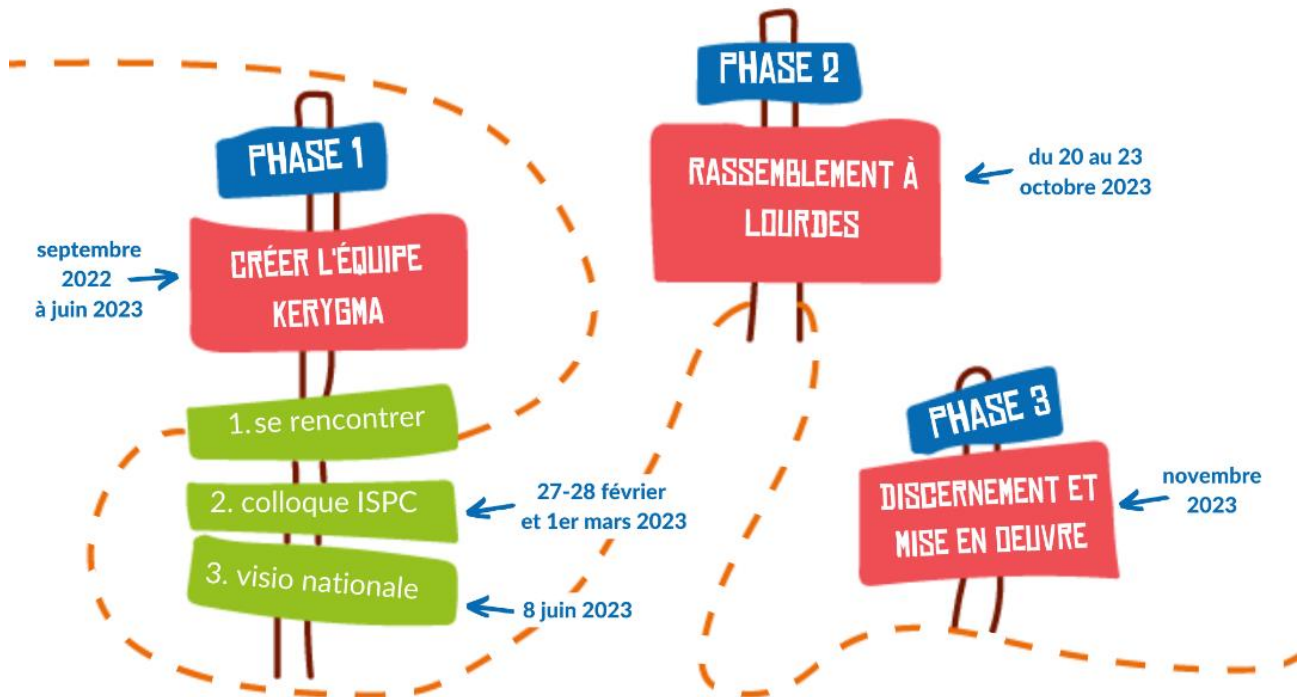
PHASE 1

septembre 2022 à juin 2023

CRÉER L'ÉQUIPE KERYGMA

1. se rencontrer

2. colloque ISPC

27-28 février et 1er mars 2023

3. visio nationale

8 juin 2023

PHASE 2

RASSEMBLEMENT À LOURDES

du 20 au 23 octobre 2023

PHASE 3

DISCERNEMENT ET MISE EN OEUVRE

novembre 2023